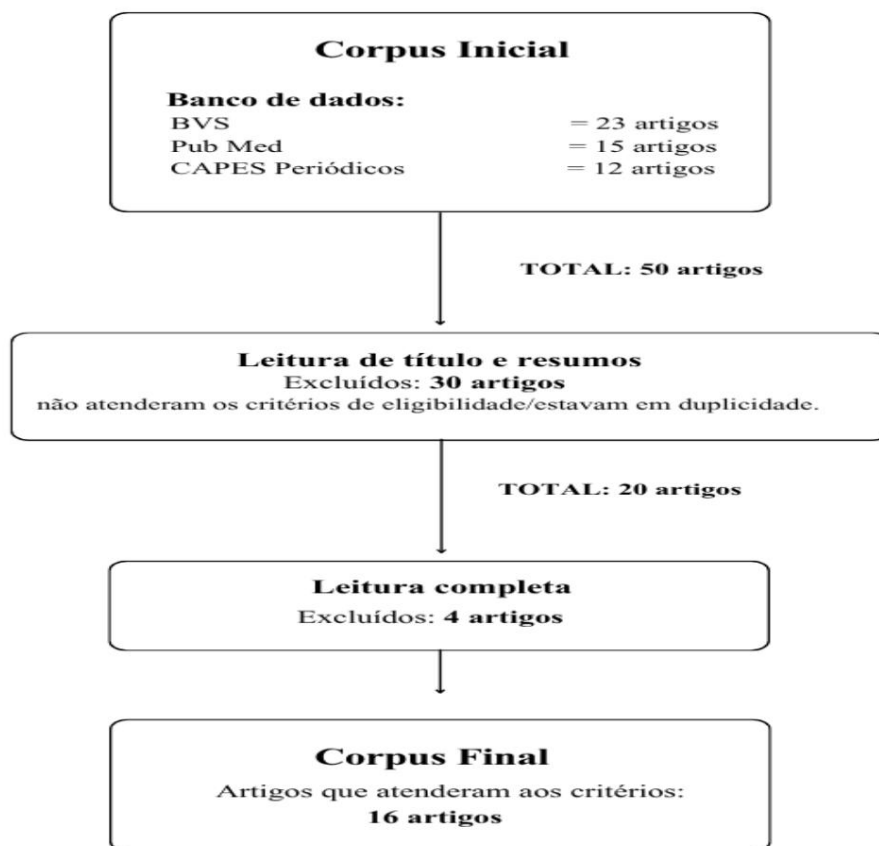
Corpus Inicial

Banco de dados:
BVS = 23 artigos
Pub Med = 15 artigos
CAPES Periódicos = 12 artigos

TOTAL: 50 artigos

Leitura de título e resumos
Excluídos: 30 artigos
não atenderam os critérios de eligibilidade/estavam em duplicidade.

TOTAL: 20 artigos

Leitura completa
Excluídos: 4 artigos

Corpus Final
Artigos que atenderam aos critérios:
16 artigos